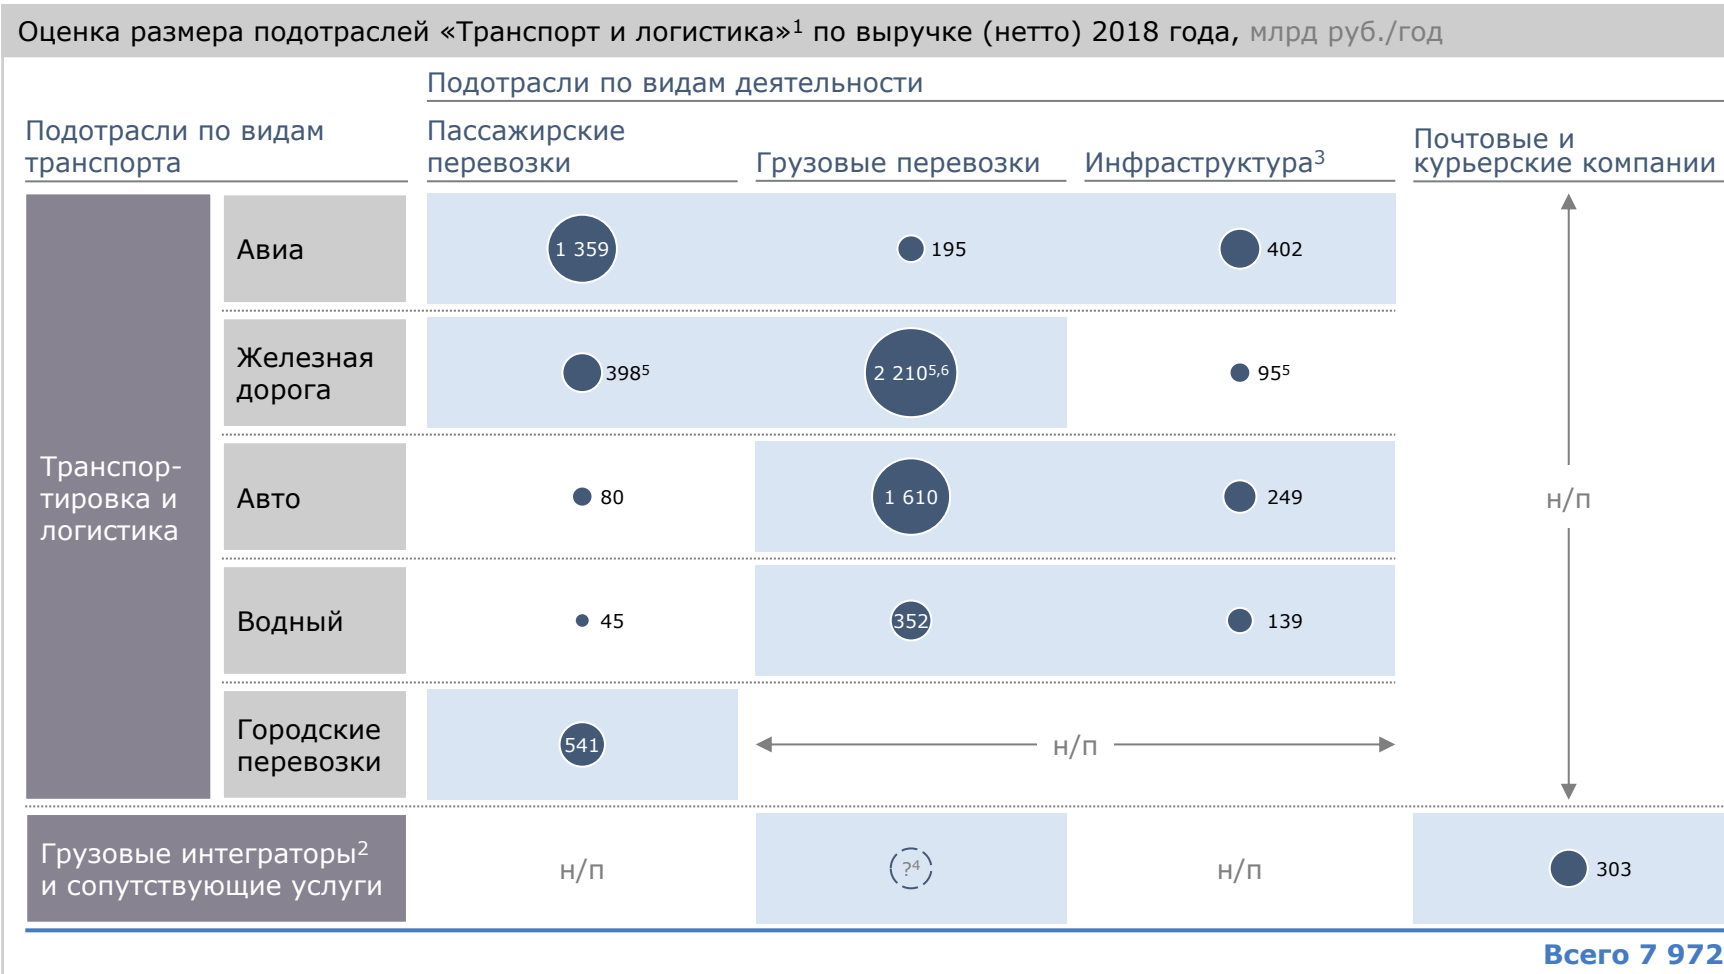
Оценка размера подотраслей «Транспорт и логистика»$^1$ по выручке (нетто) 2018 года, млрд руб./год

Подотрасли по видам деятельности

| Подотрасли по видам транспорта | | Пассажирские перевозки | Грузовые перевозки | Инфраструктура$^3$ | Почтовые и курьерские компании |
|---|---|---|---|---|---|
| Транспортировка и логистика | Авиа | 1 359 | 195 | 402 | н/п |
| | Железная дорога | 398$^5$ | 2 210$^{5,6}$ | 95$^5$ | |
| | Авто | 80 | 1 610 | 249 | |
| | Водный | 45 | 352 | 139 | |
| | Городские перевозки | 541 | н/п | | |
| Грузовые интеграторы$^2$ и сопутствующие услуги | | н/п | ?$^4$ | н/п | 303 |

Всего 7 972